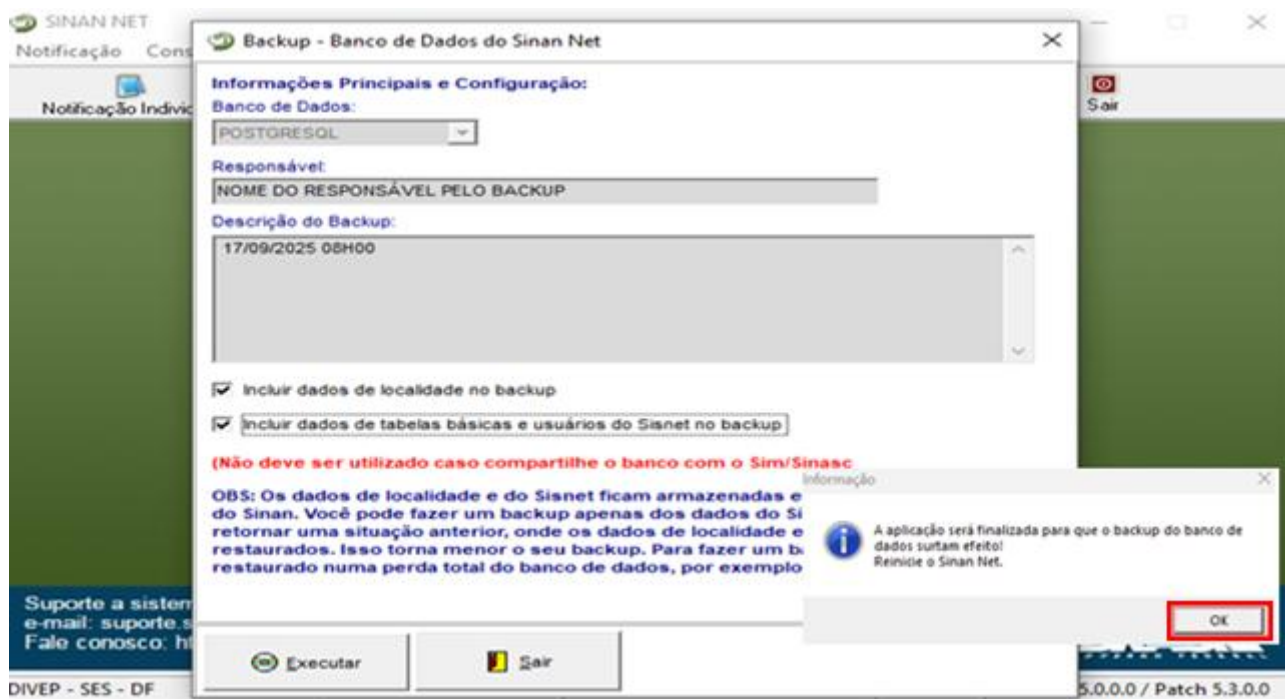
SINAN NET

Notificação Cons

Notificação Indivic

Sair

Backup - Banco de Dados do Sinan Net

Informações Principais e Configuração:

Banco de Dados:

POSTGRESQL

Responsável:

NOME DO RESPONSÁVEL PELO BACKUP

Descrição do Backup:

17/09/2025 08H00

Incluir dados de localidade no backup

Incluir dados de tabelas básicas e usuários do Sisnet no backup

(Não deve ser utilizado caso compartilhe o banco com o Sim/Sinasc

OBS: Os dados de localidade e do Sisnet ficam armazenadas e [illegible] do Sinan. Você pode fazer um backup apenas dos dados do Si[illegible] retornar uma situação anterior, onde os dados de localidade e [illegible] restaurados. Isso torna menor o seu backup. Para fazer um b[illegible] restaurado numa perda total do banco de dados, por exemplo

Executar

Sair

Informação

A aplicação será finalizada para que o backup do banco de dados surtam efeito!
Reinicie o Sinan Net.

OK

Suporte a sistem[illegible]
e-mail: suporte.s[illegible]
Fale conosco: ht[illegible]

DIVEP - SES - DF

5.0.0.0 / Patch 5.3.0.0